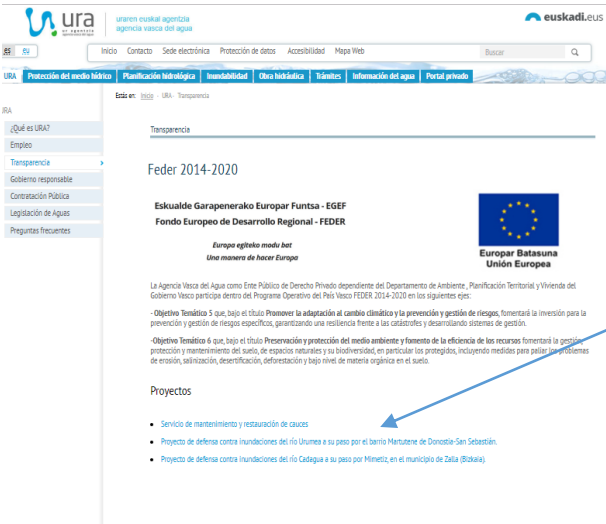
ura ur agentzia agencia del agua | uraren euskal agentzia agencia vasca del agua | euskadi.eus

es | eu | Inicio | Contacto | Sede electrónica | Protección de datos | Accesibilidad | Mapa Web | Buscar

URA | Protección del medio hídrico | Planificación hidrológica | Inundabilidad | Obra hidráulica | Trámites | Información del agua | Portal privado

Estás en: Inicio · URA · Transparencia

URA
¿Qué es URA?
Empleo
Transparencia
Gobierno responsable
Contratación Pública
Legislación de Aguas
Preguntas frecuentes

Transparencia

Feder 2014-2020

Eskualde Garapenerako Europar Funtsa - EGEF
Fondo Europeo de Desarrollo Regional - FEDER

Europa egiteko modu bat
Una manera de hacer Europa

Europar Batasuna
Unión Europea

La Agencia Vasca del Agua como Ente Público de Derecho Privado dependiente del Departamento de Ambiente , Planificación Territorial y Vivienda del Gobierno Vasco participa dentro del Programa Operativo del País Vasco FEDER 2014-2020 en los siguientes ejes:

- Objetivo Temático 5 que, bajo el título Promover la adaptación al cambio climático y la prevención y gestión de riesgos, fomentará la inversión para la prevención y gestión de riesgos específicos, garantizando una resiliencia frente a las catástrofes y desarrollando sistemas de gestión.

-Objetivo Temático 6 que, bajo el título Preservación y protección del medio ambiente y fomento de la eficiencia de los recursos fomentará la gestión, protección y mantenimiento del suelo, de espacios naturales y su biodiversidad, en particular los protegidos, incluyendo medidas para paliar los problemas de erosión, salinización, desertificación, deforestación y bajo nivel de materia orgánica en el suelo.

Proyectos

- Servicio de mantenimiento y restauración de cauces
- Proyecto de defensa contra inundaciones del río Urumea a su paso por el barrio Martutene de Donostia-San Sebastián.
- Proyecto de defensa contra inundaciones del río Cadagua a su paso por Mimetiz, en el municipio de Zalla (Bizkaia).